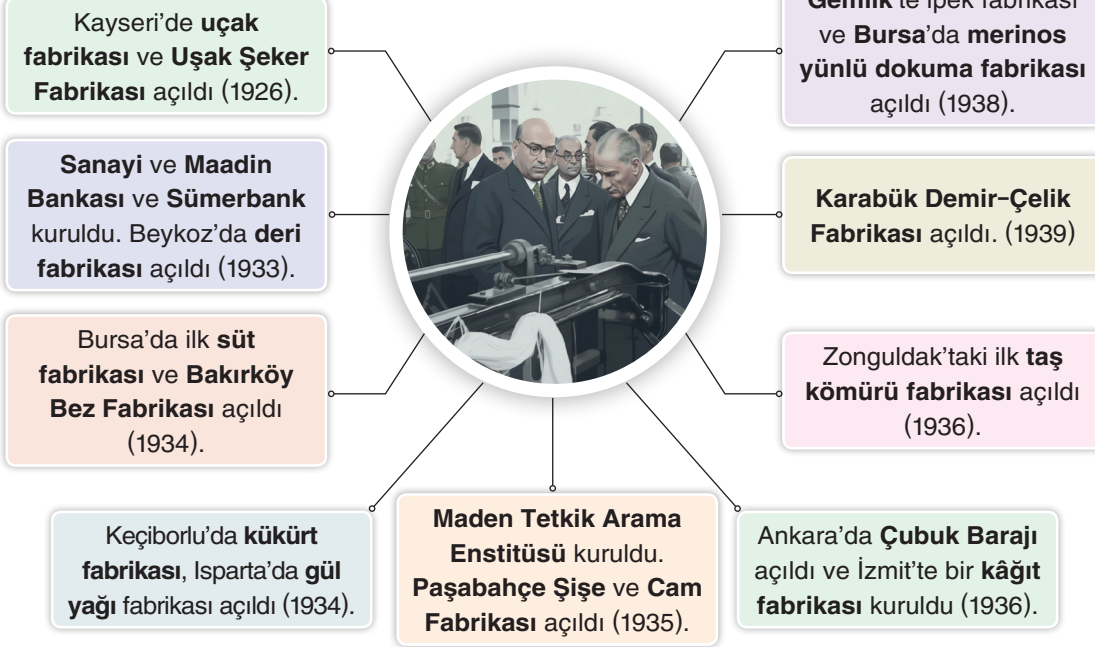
Kayseri'de uçak fabrikası ve Uşak Şeker Fabrikası açıldı (1926).

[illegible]

Gemlik'te ipek fabrikası ve Bursa'da merinos yünlü dokuma fabrikası açıldı (1938).

Sanayi ve Maadin Bankası ve Sümerbank kuruldu. Beykoz'da deri fabrikası açıldı (1933).

Karabük Demir-Çelik Fabrikası açıldı. (1939)

Bursa'da ilk süt fabrikası ve Bakırköy Bez Fabrikası açıldı (1934).

Zonguldak'taki ilk taş kömürü fabrikası açıldı (1936).

Keçiborlu'da kükürt fabrikası, Isparta'da gül yağı fabrikası açıldı (1934).

Maden Tetkik Arama Enstitüsü kuruldu. Paşabahçe Şişe ve Cam Fabrikası açıldı (1935).

Ankara'da Çubuk Barajı açıldı ve İzmit'te bir kâğıt fabrikası kuruldu (1936).